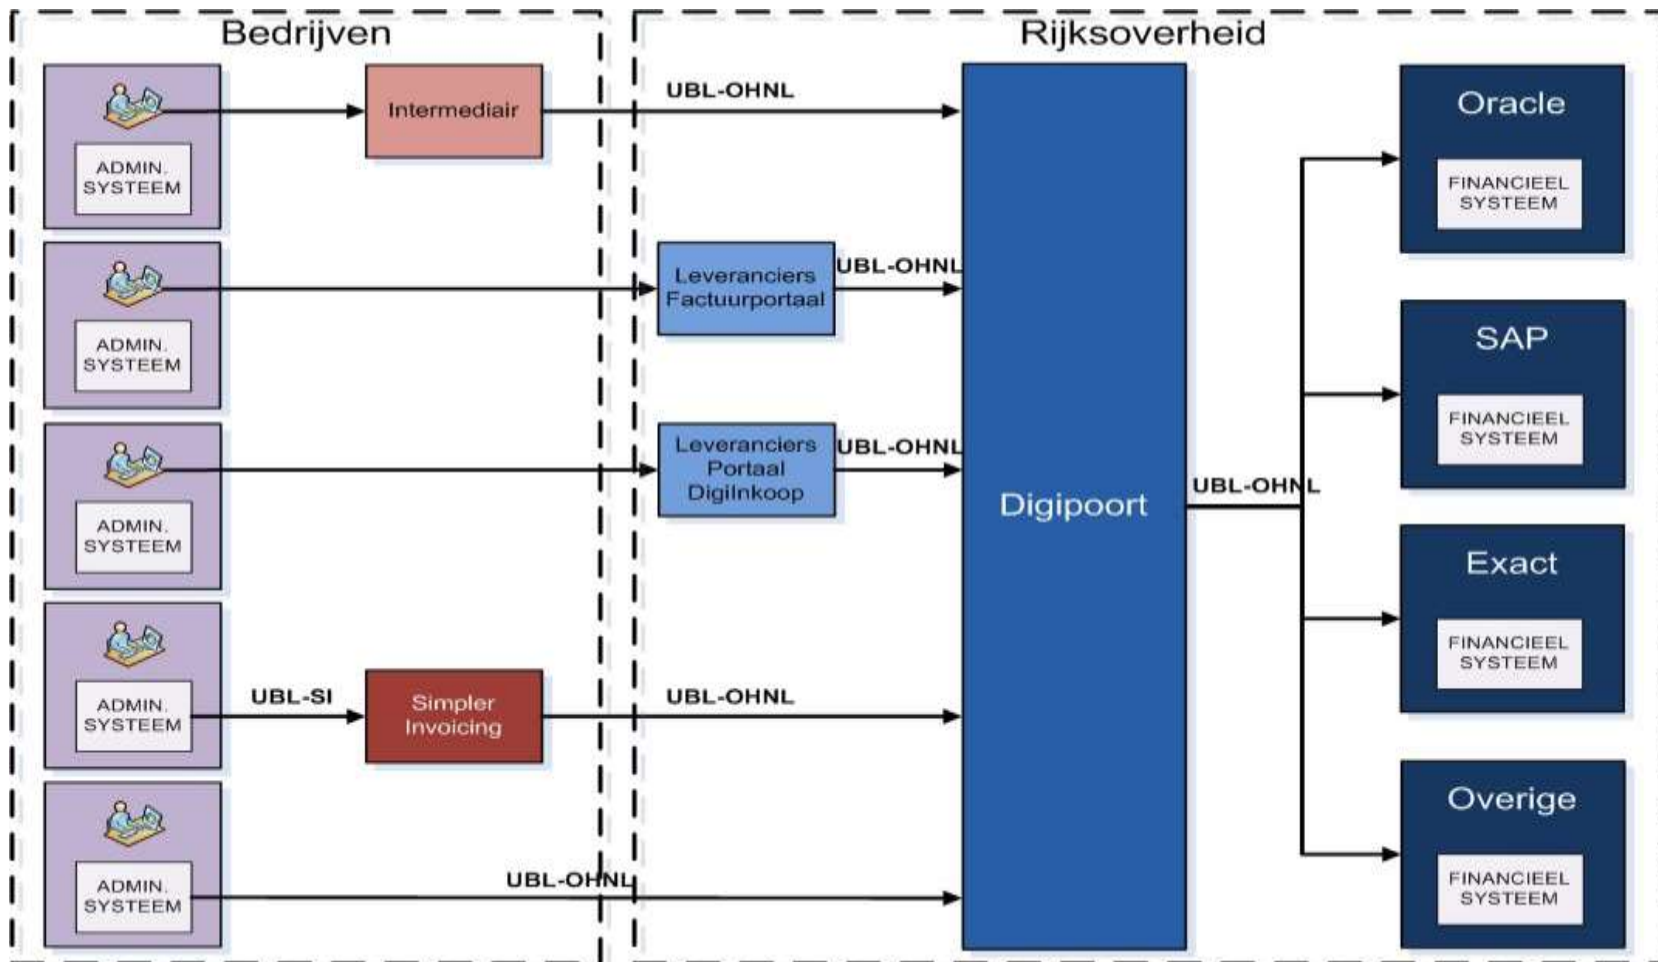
Bedrijven

Rijksoverheid

ADMIN. SYSTEEM

Intermediair

UBL-OHNL

ADMIN. SYSTEEM

Leveranciers Factuurportaal

UBL-OHNL

ADMIN. SYSTEEM

Leveranciers Portaal DigiInkoop

UBL-OHNL

ADMIN. SYSTEEM

UBL-SI

Simpler Invoicing

UBL-OHNL

ADMIN. SYSTEEM

UBL-OHNL

Digipoort

UBL-OHNL

Oracle

FINANCIEEL SYSTEEM

SAP

FINANCIEEL SYSTEEM

Exact

FINANCIEEL SYSTEEM

Overige

FINANCIEEL SYSTEEM